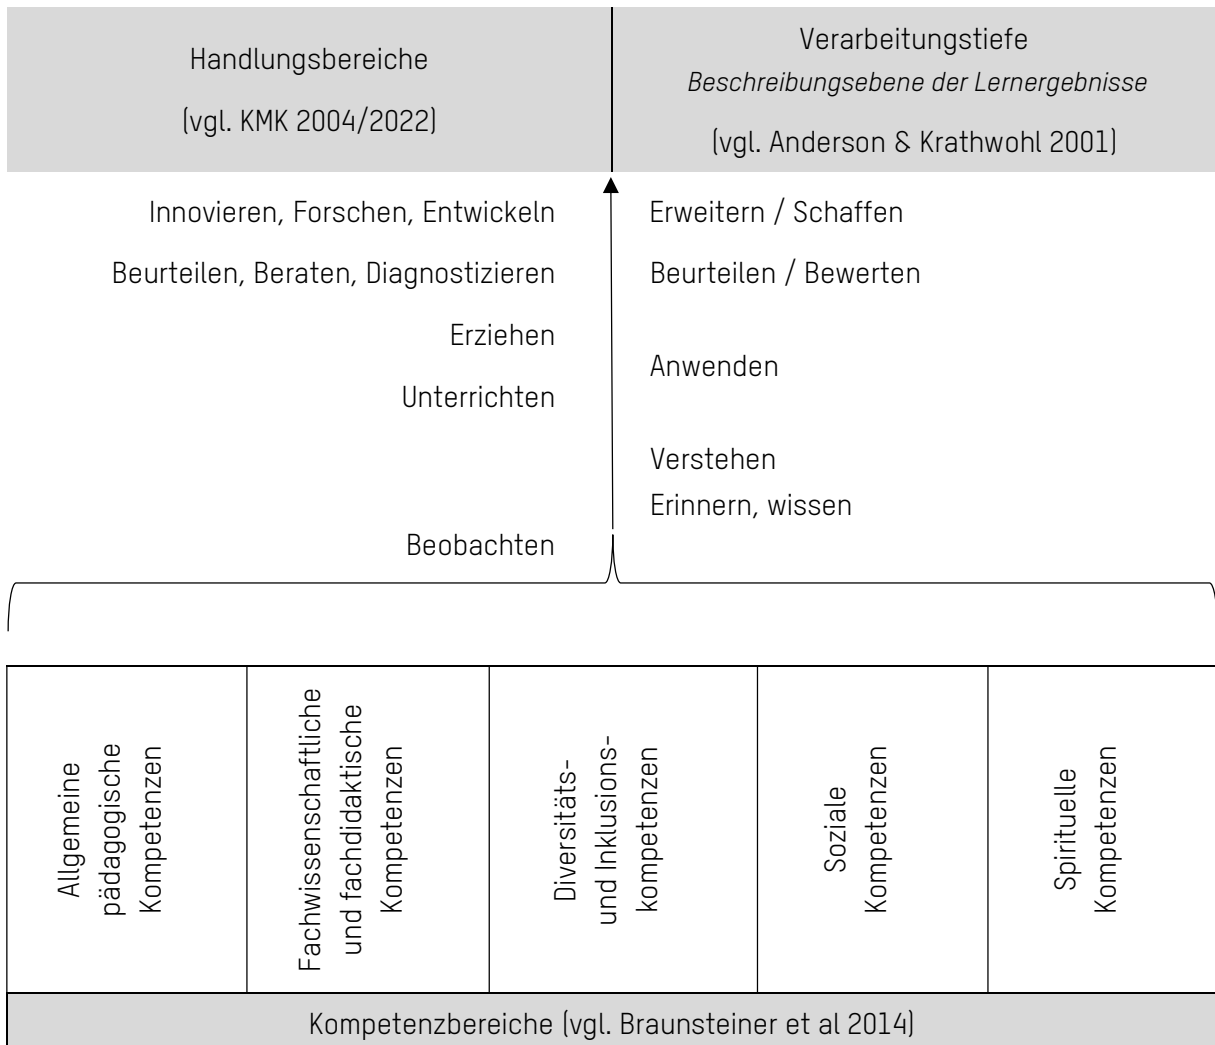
Handlungsbereiche

(vgl. KMK 2004/2022)

Verarbeitungstiefe
*Beschreibungsebene der Lernergebnisse*

(vgl. Anderson & Krathwohl 2001)

Innovieren, Forschen, Entwickeln

Beurteilen, Beraten, Diagnostizieren

Erziehen

Unterrichten

Beobachten

Erweitern / Schaffen

Beurteilen / Bewerten

Anwenden

Verstehen

Erinnern, wissen

| Allgemeine pädagogische Kompetenzen | Fachwissenschaftliche und fachdidaktische Kompetenzen | Diversitäts- und Inklusionskompetenzen | Soziale Kompetenzen | Spirituelle Kompetenzen |
|---|---|---|---|---|

Kompetenzbereiche (vgl. Braunsteiner et al 2014)